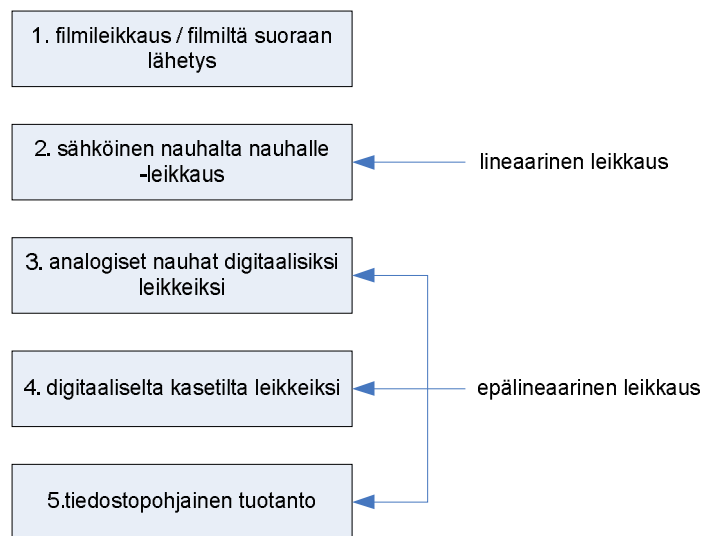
1. filmileikkaus / filmiltä suoraan lähetys

2. sähköinen nauhalta nauhalle -leikkaus

lineaarinen leikkaus

3. analogiset nauhat digitaalisiksi leikkeiksi

4. digitaaliselta kasetilta leikkeiksi

epälineaarinen leikkaus

5.tiedostopohjainen tuotanto